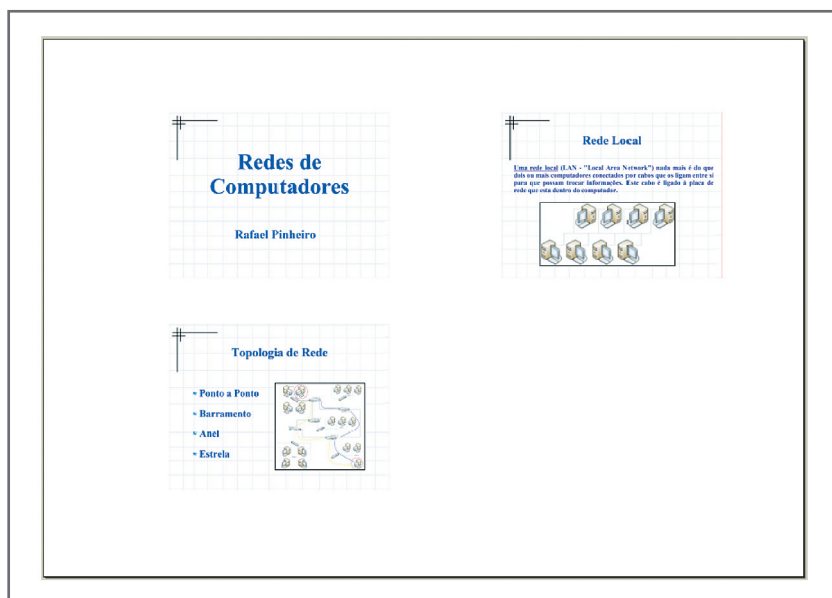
Redes de Computadores

Rafael Pinheiro

Rede Local

Uma rede local (LAN - "Local Area Network") nada mais é do que dois ou mais computadores conectados por cabos que os ligam entre si para que possam trocar informações. Este cabo é ligado à placa de rede que está dentro do computador.

Topologia de Rede

Ponto a Ponto

Barramento

Anel

Estrela